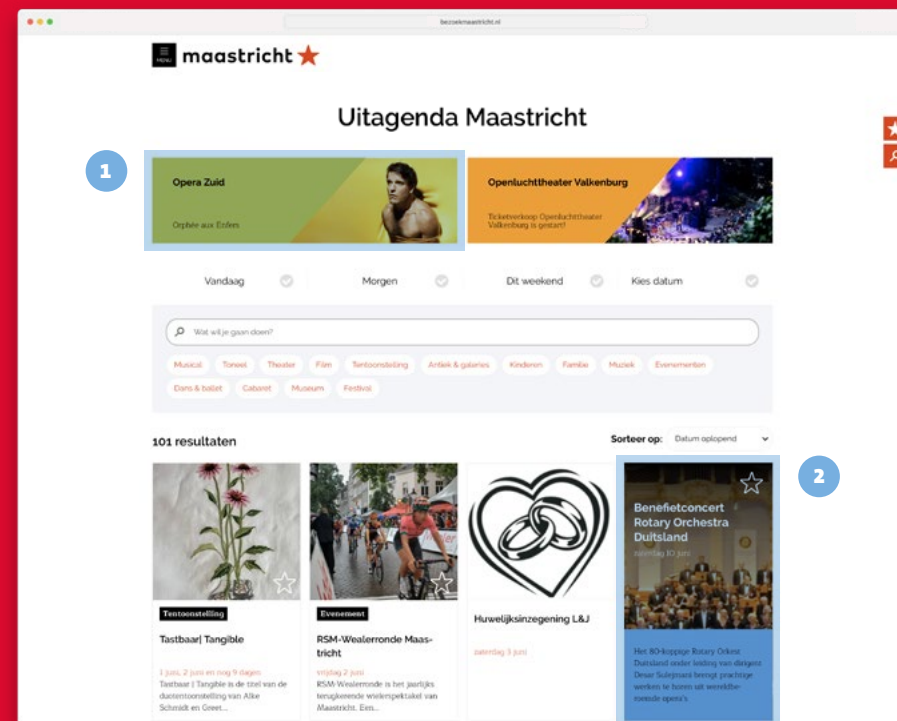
bezoekmaastricht.nl

MENU maastricht

Uitagenda Maastricht

1

Opera Zuid

Orphée aux Enfers

Openluchttheater Valkenburg

Ticketverkoop Openluchttheater Valkenburg is gestart!

Vandaag

Morgen

Dit weekend

Kies datum

Wat wil je gaan doen?

Musical Toneel Theater Film Tentoonstelling Antiek & galeries Kinderen Familie Muziek Evenementen Dans & ballet Cabaret Museum Festival

101 resultaten

Sorteer op: Datum oplopend

2

Tentoonstelling

Tastbaar| Tangible

1 juni, 2 juni en nog 9 dagen

Tastbaar | Tangible is de titel van de duotentoonstelling van Alke Schmidt en Greet...

Evenement

RSM-Wealerronde Maastricht

vrijdag 2 juni

RSM-Wealerronde is het jaarlijks terugkerende wielerspektakel van Maastricht. Een...

Huwelijksinzegening L&J

zaterdag 3 juni

Benefietconcert Rotary Orchestra Duitsland

zaterdag 10 juni

Het 80-koppige Rotary Orkest Duitsland onder leiding van dirigent Devar Sulejmani brengt prachtige werken ten horen uit wereldberoemde opera's